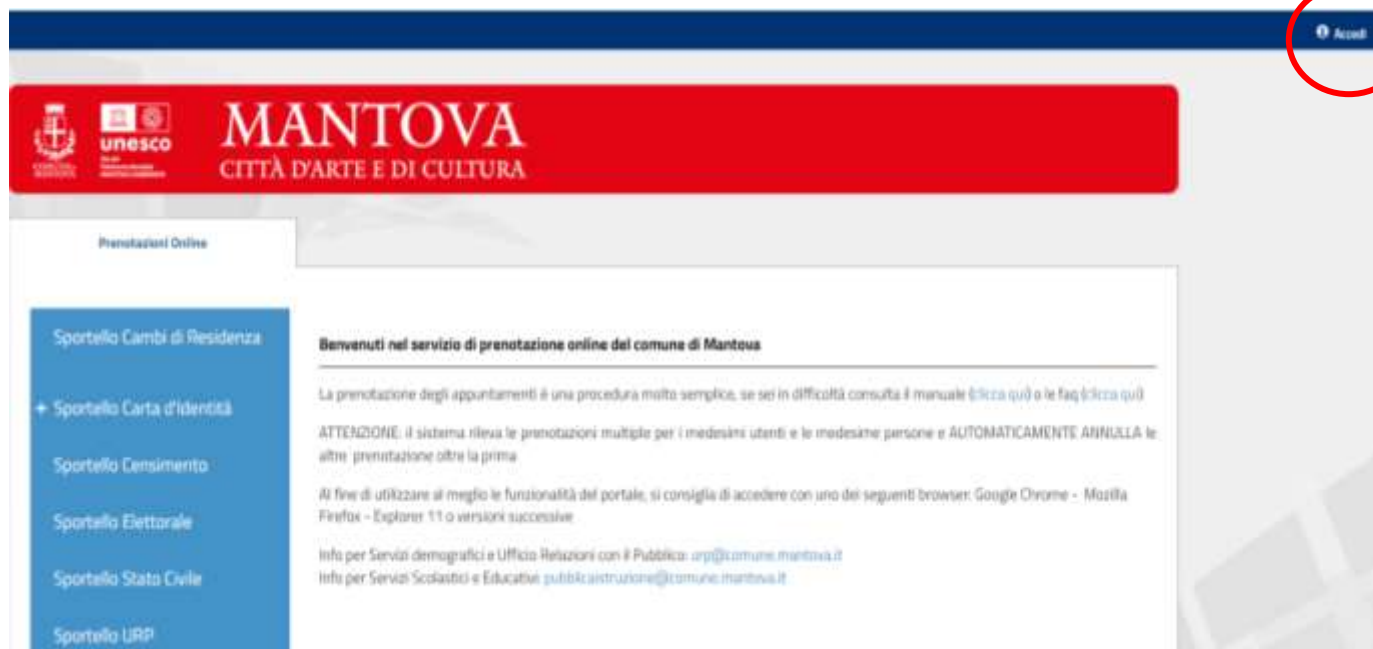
Accedi

unesco

MANTOVA
CITTÀ D'ARTE E DI CULTURA

Prenotazioni Online

Sportello Cambi di Residenza

+ Sportello Carta d'identità

Sportello Censimento

Sportello Elettorale

Sportello Stato Civile

Sportello URP

Benvenuti nel servizio di prenotazione online del comune di Mantova

La prenotazione degli appuntamenti è una procedura molto semplice, se sei in difficoltà consulta il manuale (clicca qui) o le faq (clicca qui)

ATTENZIONE: il sistema rileva le prenotazioni multiple per i medesimi utenti e le medesime persone e AUTOMATICAMENTE ANNULLA le altre prenotazione oltre la prima

Al fine di utilizzare al meglio le funzionalità del portale, si consiglia di accedere con uno dei seguenti browser: Google Chrome - Mozilla Firefox - Explorer 11 o versioni successive

Info per Servizi demografici e Ufficio Relazioni con il Pubblico: urp@comune.mantova.it
Info per Servizi Scolastici e Educativi: pubblicaistruzione@comune.mantova.it